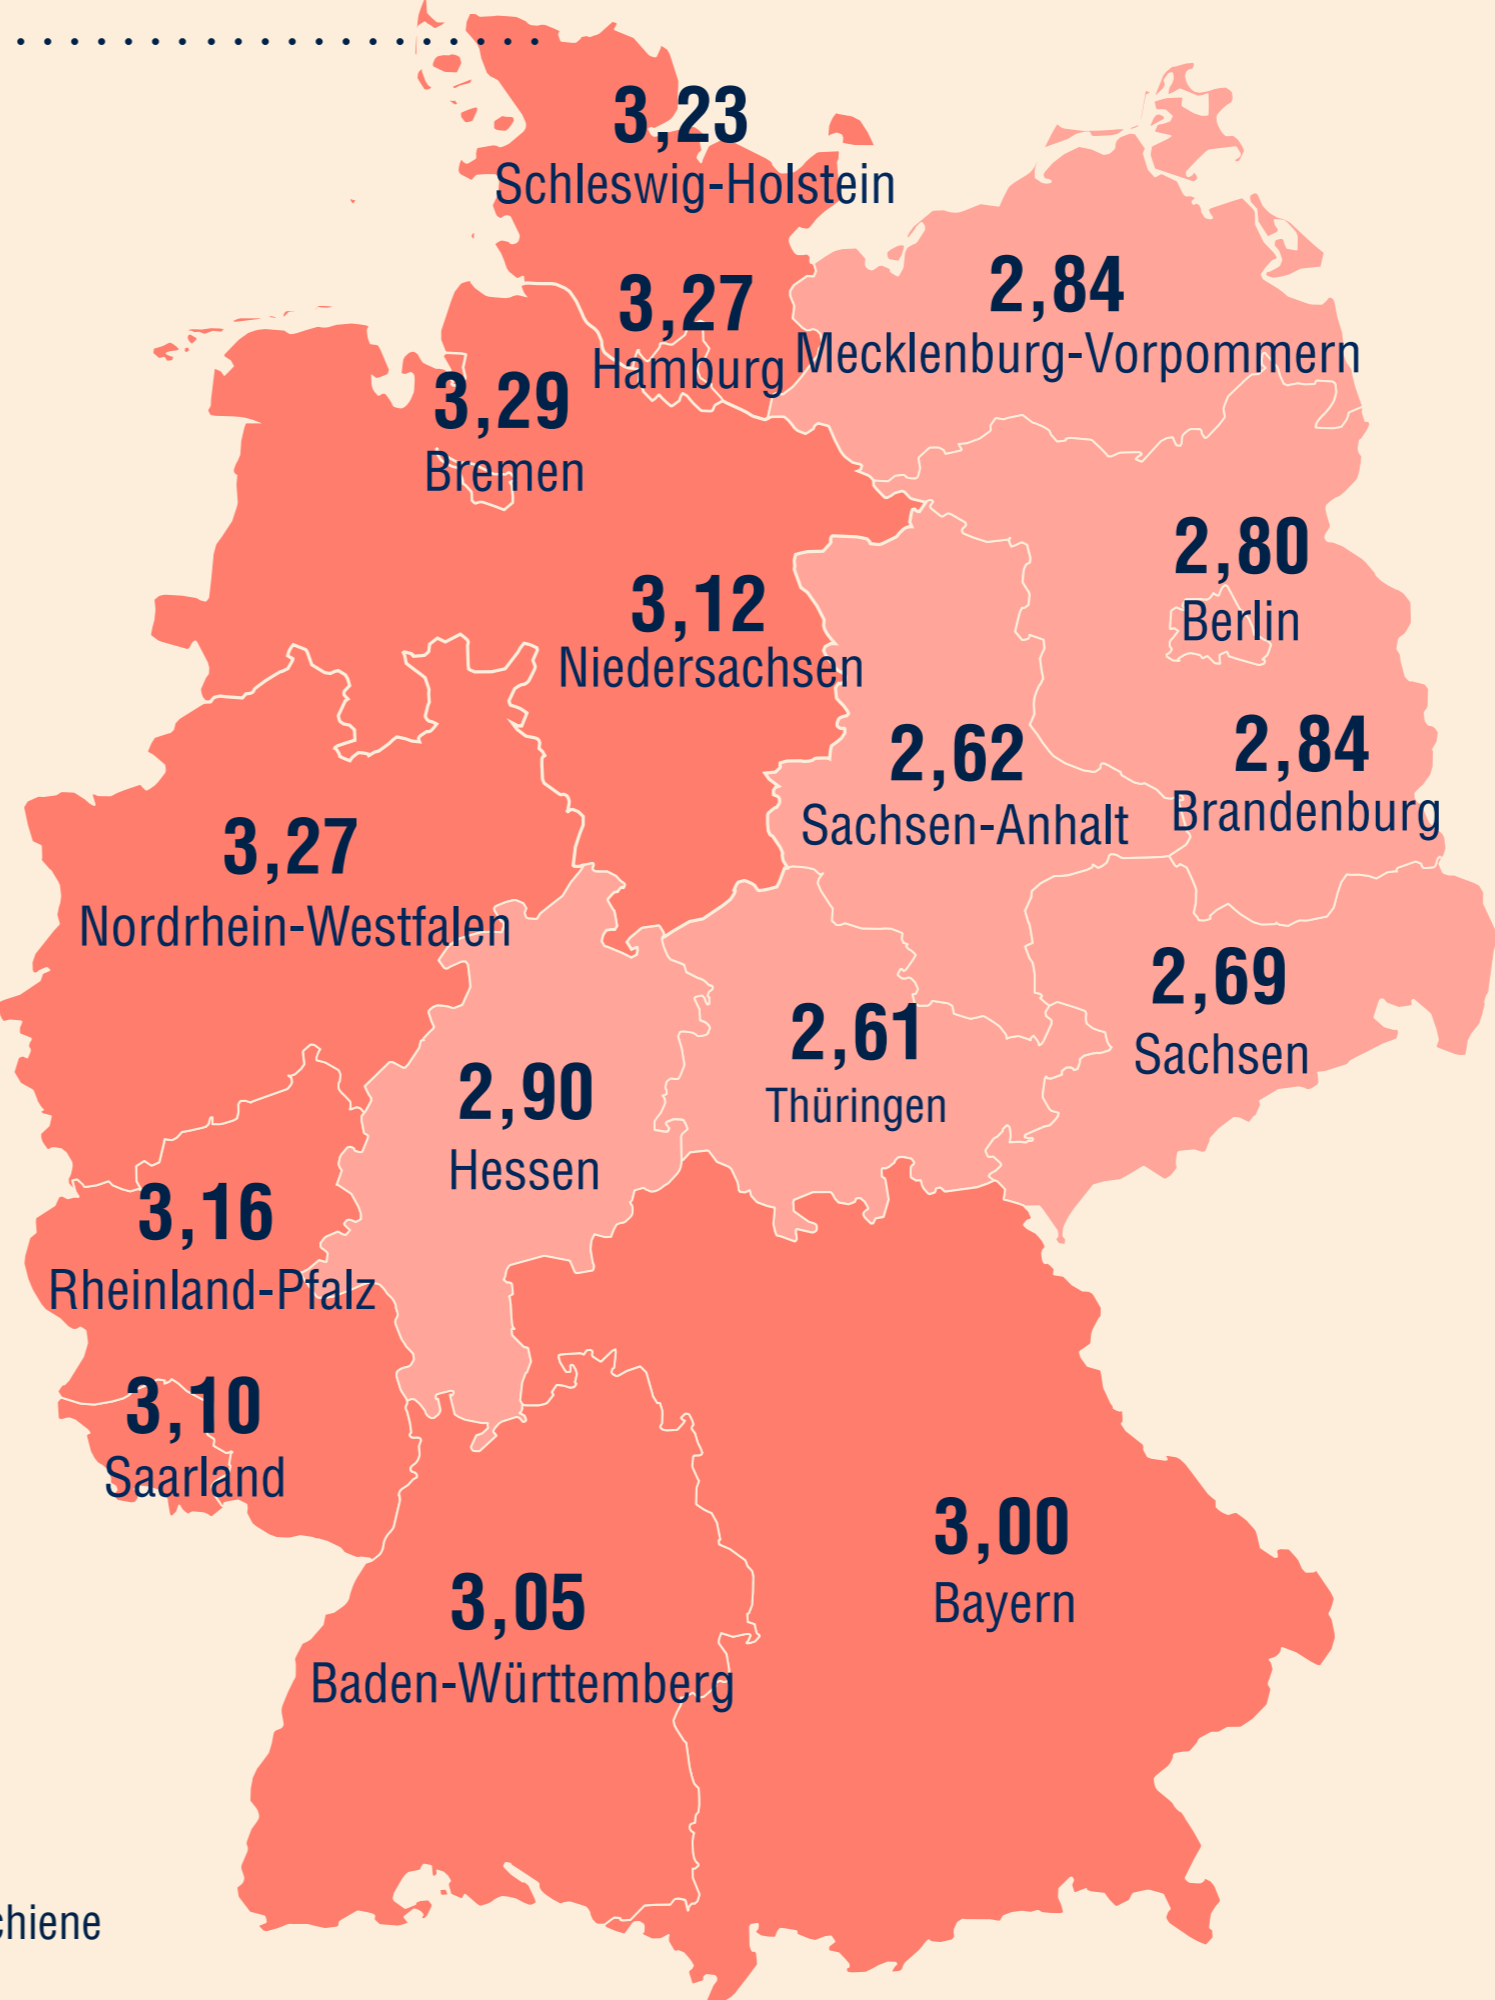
3,23
Schleswig-Holstein

3,27
Hamburg

2,84
Mecklenburg-Vorpommern

3,29
Bremen

2,80
Berlin

3,12
Niedersachsen

2,62
Sachsen-Anhalt

2,84
Brandenburg

3,27
Nordrhein-Westfalen

2,69
Sachsen

2,61
Thüringen

2,90
Hessen

3,16
Rheinland-Pfalz

3,10
Saarland

3,00
Bayern

3,05
Baden-Württemberg

chiene